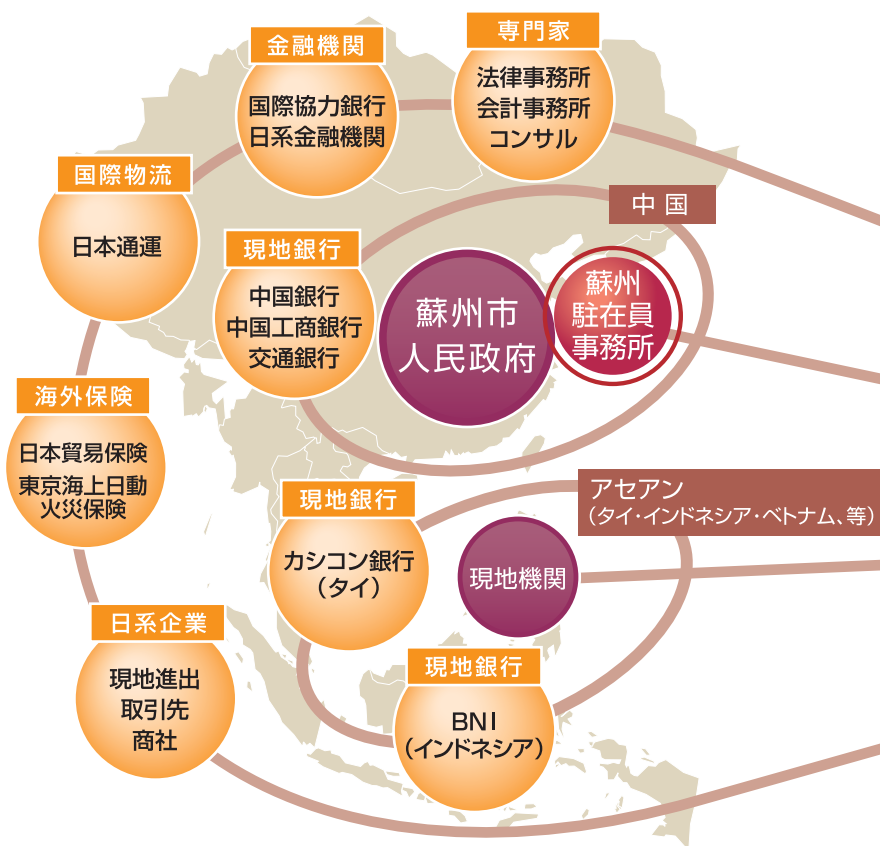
金融機関
国際協力銀行
日系金融機関

専門家
法律事務所
会計事務所
コンサル

国際物流
日本通運

中国

現地銀行
中国銀行
中国工商銀行
交通銀行

蘇州市
人民政府

蘇州
駐在員
事務所

海外保険
日本貿易保険
東京海上日動
火災保険

アセアン
（タイ・インドネシア・ベトナム、等）

現地銀行
カシコン銀行
（タイ）

現地機関

日系企業
現地進出
取引先
商社

現地銀行
BNI
（インドネシア）